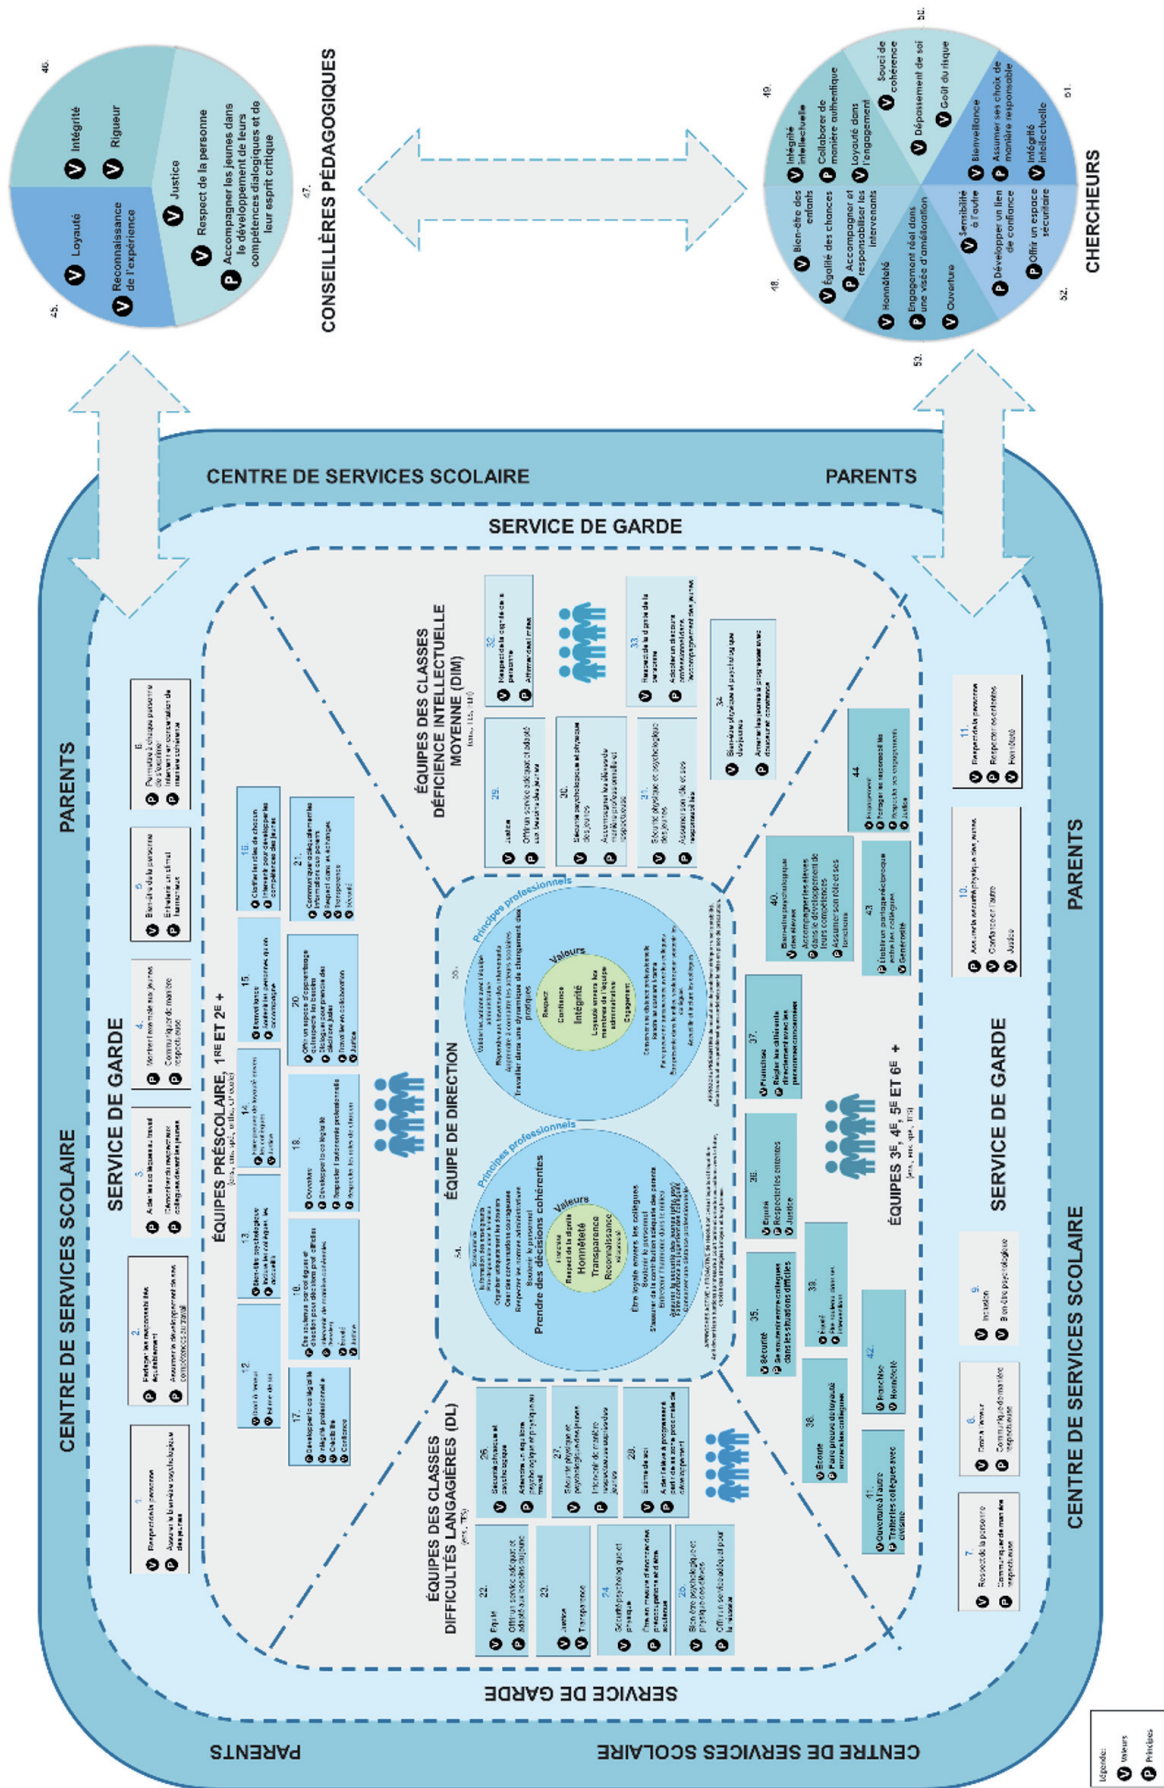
45.
V Loyauté
V Reconnaissance de l'expérience
46.
V Intégrité
V Rigueur
47.
V Justice
V Respect de la personne
P Accompagner les jeunes dans le développement de leurs compétences dialogiques et de leur esprit critique

CONSEILLÈRES PÉDAGOGIQUES

48.
V Bien-être des enfants
V Égalité des chances
P Accompagner et responsabiliser les intervenants
49.
V Intégrité intellectuelle
P Collaborer de manière authentique
V Loyauté dans l'engagement
V Souci de cohérence
50.
V Dépassement de soi
V Goût du risque
51.
V Bienveillance
P Assumer ses choix de manière responsable
V Intégrité intellectuelle
52.
V Sensibilité à l'autre
P Développer un lien de confiance
P Offrir un espace sécuritaire
53.
V Honnêteté
P Engagement réel dans une visée d'amélioration
V Ouverture

CHERCHEURS

CENTRE DE SERVICES SCOLAIRE
PARENTS
SERVICE DE GARDE

PARENTS
CENTRE DE SERVICES SCOLAIRE
SERVICE DE GARDE

1.
V Respect de la personne
P Assurer le bien-être psychologique des jeunes
2.
P Partager les responsabilités équitablement
P Assumer le développement de ses compétences au travail
3.
P Adapter ses collègues au travail
P Développer le partenariat collègues-élèves-jeunes
4.
P Montrer l'exemple aux jeunes
P Communiquer de manière respectueuse
5.
V Bien-être de la personne
P Entretenir un climat harmonieux
6.
P Permettre à chaque personne de s'exprimer
P Intervenir en concertation de manière cohérente

ÉQUIPES PRÉSCOLAIRE, 1RE ET 2E +

12.
V Bien-être
V Intégrité
13.
V Bien-être psychologique
V Équité
14.
V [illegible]
V Justice
15.
V Bienveillance
V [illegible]
16.
V Clarifier le rôle de chacun
V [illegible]
17.
V Développer la collégialité
V Respect
V Crédibilité
V Confiance
18.
V Ouverture
V Développer la collégialité
V Respecter l'autonomie professionnelle
V Respecter les rôles de chacun
19.
P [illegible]
V Honnêteté
V Justice
20.
P Offrir un espace d'apprentissage qui respecte les besoins
V Collaborer
V Justice
21.
P Communiquer les informations pertinentes
V Respect dans les échanges
V Transparence
V Loyauté

ÉQUIPES DES CLASSES DÉFICIENCE INTELLECTUELLE MOYENNE (DIM)

29.
V Justice
P Offrir un service adapté aux besoins des jeunes
30.
V Bien-être psychologique et physique des jeunes
P Accompagner les élèves vers leurs pleins potentiels
31.
V Sécurité physique et psychologique des jeunes
P Assumer son rôle et ses responsabilités
32.
V Respecter la dignité de la personne
P Affirmer ses limites
33.
V Respecter la dignité de la personne
P Adopter un discours professionnel
34.
V Bien-être physique et psychologique des jeunes
P Amener les jeunes à progresser de manière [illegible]

ÉQUIPE DE DIRECTION
54.
Principes professionnels
Valeurs
Respect de la dignité
Honnêteté
Transparence
Reconnaissance
Prendre des décisions cohérentes
55.
Principes professionnels
Valeurs
Respect
Confiance
Intégrité
Loyauté envers les membres de l'équipe
Engagement

ÉQUIPES DES CLASSES DIFFICULTÉS LANGAGIÈRES (DL)

22.
V Équité
P Offrir un service adapté aux besoins du jeune
23.
V Justice
V Transparence
24.
V Sécurité psychologique et physique
P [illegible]
25.
V Bien-être psychologique des jeunes
P Offrir un service adapté pour la réussite
26.
V Sécurité physique et psychologique
P Atteindre un équilibre psychologique au travail
27.
V Sécurité physique et psychologique des jeunes
P Intervenir de manière respectueuse
28.
V Estime de soi
P Amener les jeunes à progresser

ÉQUIPES 3E, 4E, 5E ET 6E +

35.
V Sécurité
P Se soutenir entre collègues dans les situations difficiles
36.
V Équité
V Respect des enfants
V Justice
37.
V Franchise
P Régler les différends directement avec les personnes concernées
38.
V Écoute
P Faire preuve de loyauté envers les collègues
39.
V Loyauté
P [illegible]
40.
V Bien-être psychologique des élèves
P Accompagner les élèves dans le développement de leurs compétences
P Assumer son rôle et ses fonctions
41.
V Ouverture à l'autre
P Traiter les collègues avec civilité
42.
V Franchise
V Honnêteté
43.
P Maintenir une saine relation avec les collègues
V Générosité
44.
V Bienveillance
V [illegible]
V Justice

7.
V Respect de la personne
P Communiquer de manière respectueuse
8.
V Bien-être
P Communiquer de manière respectueuse
9.
V Inclusion
V Bien-être psychologique
10.
P Assurer la sécurité physique des jeunes
V Confiance en l'autre
V Justice
11.
V Respect de la personne
P Respecter ses collègues
V Honnêteté

Légende:
V Valeurs
P Principes